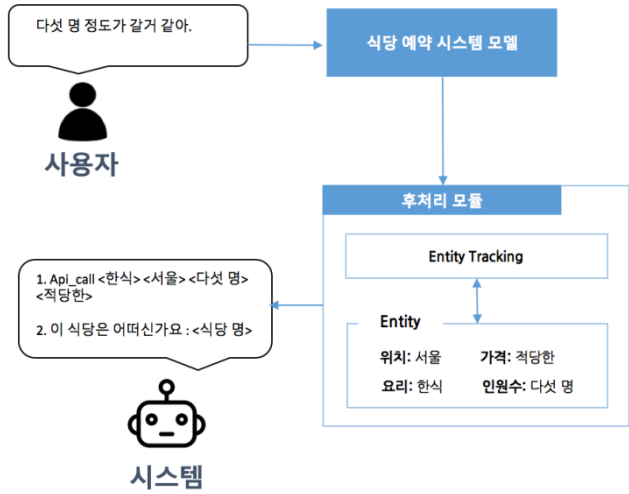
다섯 명 정도가 갈거 같아.

사용자

식당 예약 시스템 모델

후처리 모듈

Entity Tracking

Entity

위치: 서울
가격: 적당한
요리: 한식
인원수: 다섯 명

1. Api_call <한식> <서울> <다섯 명> <적당한>

2. 이 식당은 어떠신가요 : <식당 명>

시스템